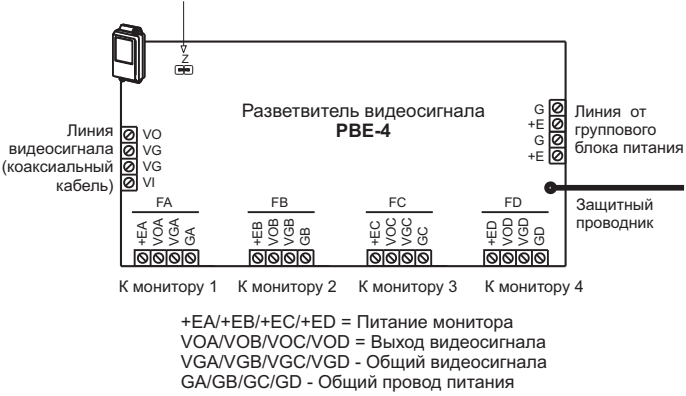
Z

Разветвитель видеосигнала
PBE-4

Линия видеосигнала (коаксиальный кабель)

VO
VG
VG
VI

G
+E
G
+E

Линия от группового блока питания

Защитный проводник

FA
+EA VOA VGA GA

FB
+EB VOB VGB GB

FC
+EC VOC VGC GC

FD
+ED VOD VGD GD

К монитору 1 К монитору 2 К монитору 3 К монитору 4

+EA/+EB/+EC/+ED = Питание монитора
VOA/VOB/VOC/VOD = Выход видеосигнала
VGA/VGB/VGC/VGD - Общий видеосигнала
GA/GB/GC/GD - Общий провод питания